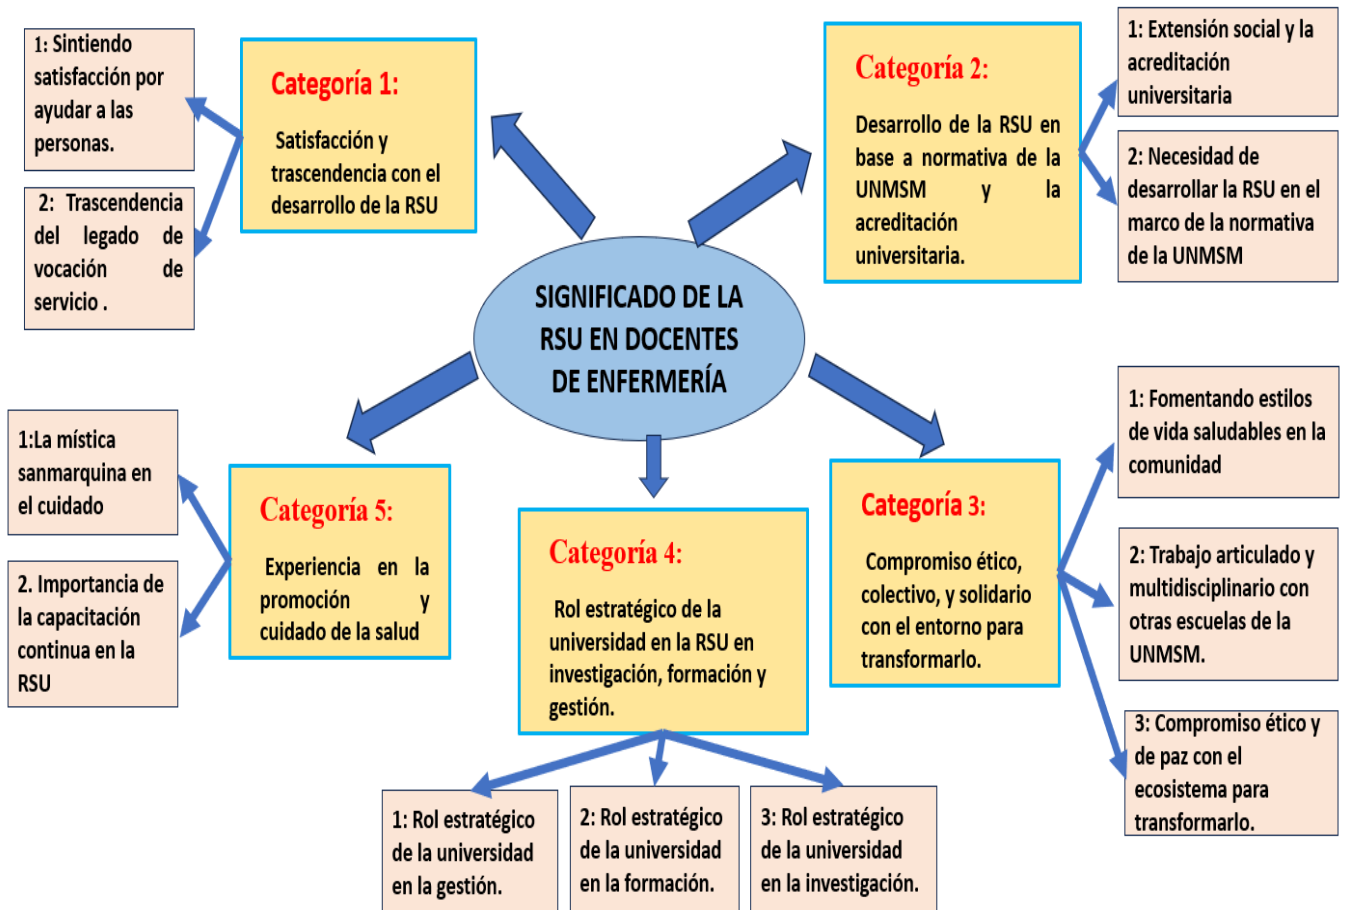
SIGNIFICADO DE LA RSU EN DOCENTES DE ENFERMERÍA

Categoría 1:

Satisfacción y trascendencia con el desarrollo de la RSU

1: Sintiendo satisfacción por ayudar a las personas.

2: Trascendencia del legado de vocación de servicio .

Categoría 2:

Desarrollo de la RSU en base a normativa de la UNMSM y la acreditación universitaria.

1: Extensión social y la acreditación universitaria

2: Necesidad de desarrollar la RSU en el marco de la normativa de la UNMSM

Categoría 5:

Experiencia en la promoción y cuidado de la salud

1:La mística sanmarquina en el cuidado

2. Importancia de la capacitación continua en la RSU

Categoría 4:

Rol estratégico de la universidad en la RSU en investigación, formación y gestión.

1: Rol estratégico de la universidad en la gestión.

2: Rol estratégico de la universidad en la formación.

3: Rol estratégico de la universidad en la investigación.

Categoría 3:

Compromiso ético, colectivo, y solidario con el entorno para transformarlo.

1: Fomentando estilos de vida saludables en la comunidad

2: Trabajo articulado y multidisciplinario con otras escuelas de la UNMSM.

3: Compromiso ético y de paz con el ecosistema para transformarlo.